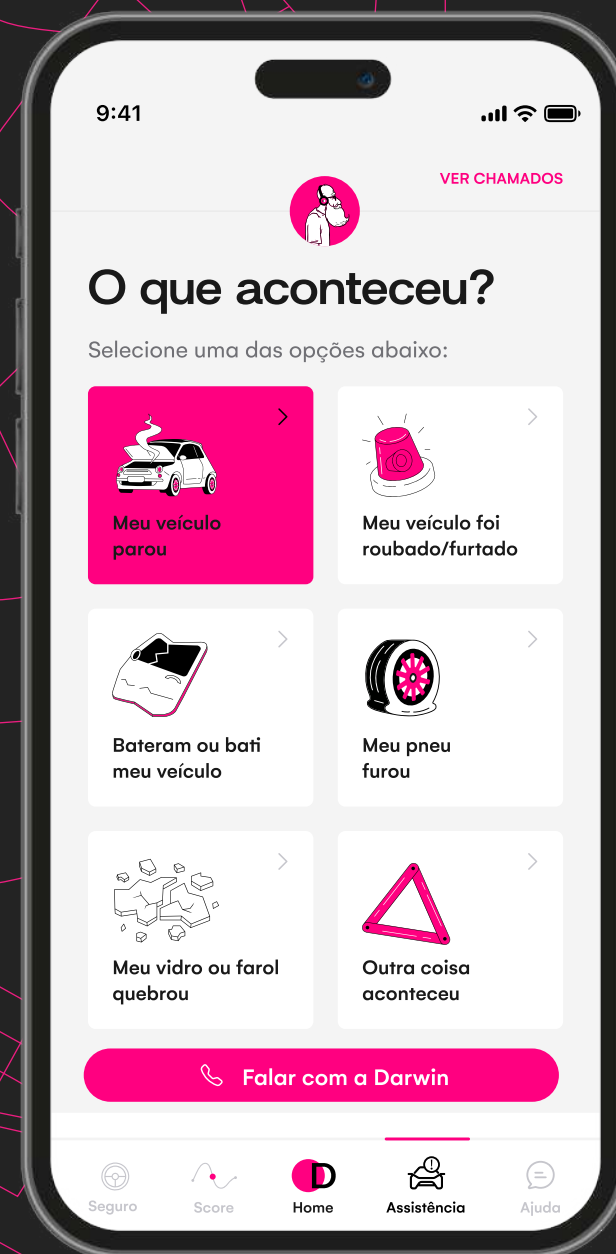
9:41

VER CHAMADOS

O que aconteceu?

Selecione uma das opções abaixo:

Meu veículo parou

Meu veículo foi roubado/furtado

Bateram ou bati meu veículo

Meu pneu furou

Meu vidro ou farol quebrou

Outra coisa aconteceu

Falar com a Darwin

Seguro

Score

D

Home

Assistência

Ajuda